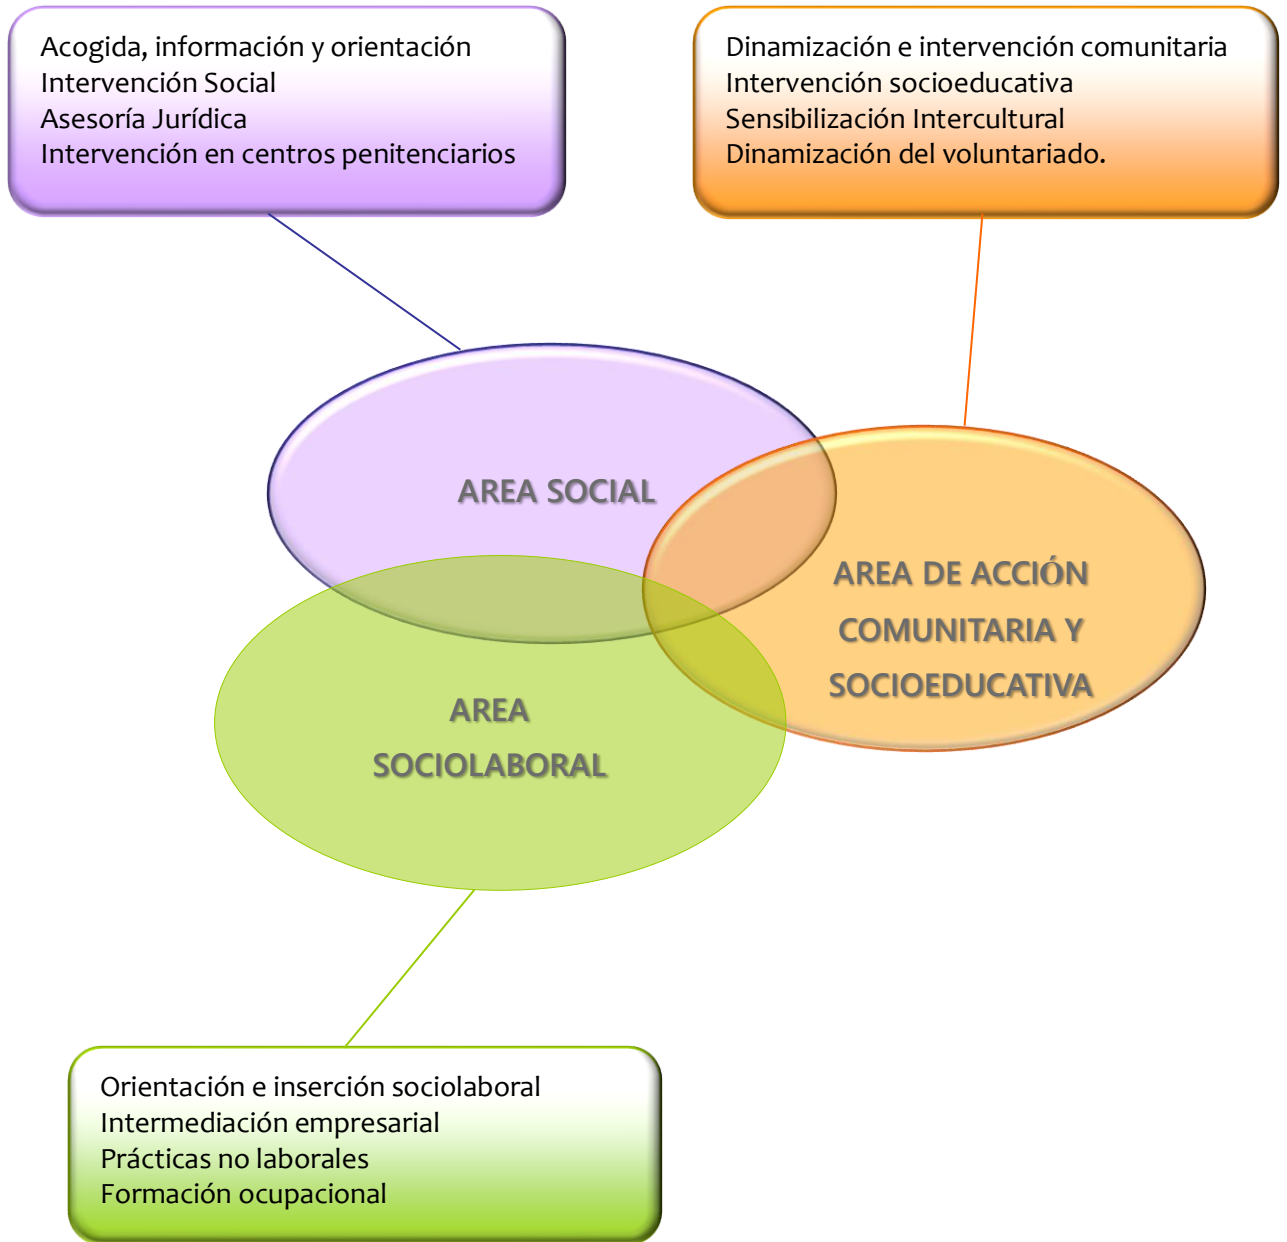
Acogida, información y orientación
Intervención Social
Asesoría Jurídica
Intervención en centros penitenciarios

Dinamización e intervención comunitaria
Intervención socioeducativa
Sensibilización Intercultural
Dinamización del voluntariado.

AREA SOCIAL

AREA DE ACCIÓN COMUNITARIA Y SOCIOEDUCATIVA

AREA SOCIOLABORAL

Orientación e inserción sociolaboral
Intermediación empresarial
Prácticas no laborales
Formación ocupacional